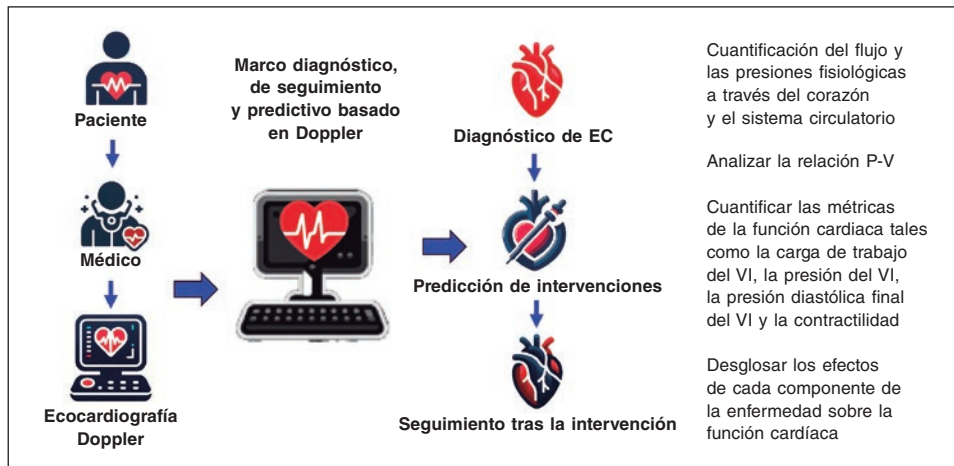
Paciente

Médico

Ecocardiografía Doppler

Marco diagnóstico, de seguimiento y predictivo basado en Doppler

Diagnóstico de EC

Predicción de intervenciones

Seguimiento tras la intervención

Cuantificación del flujo y las presiones fisiológicas a través del corazón y el sistema circulatorio

Analizar la relación P-V

Cuantificar las métricas de la función cardiaca tales como la carga de trabajo del VI, la presión del VI, la presión diastólica final del VI y la contractilidad

Desglosar los efectos de cada componente de la enfermedad sobre la función cardíaca